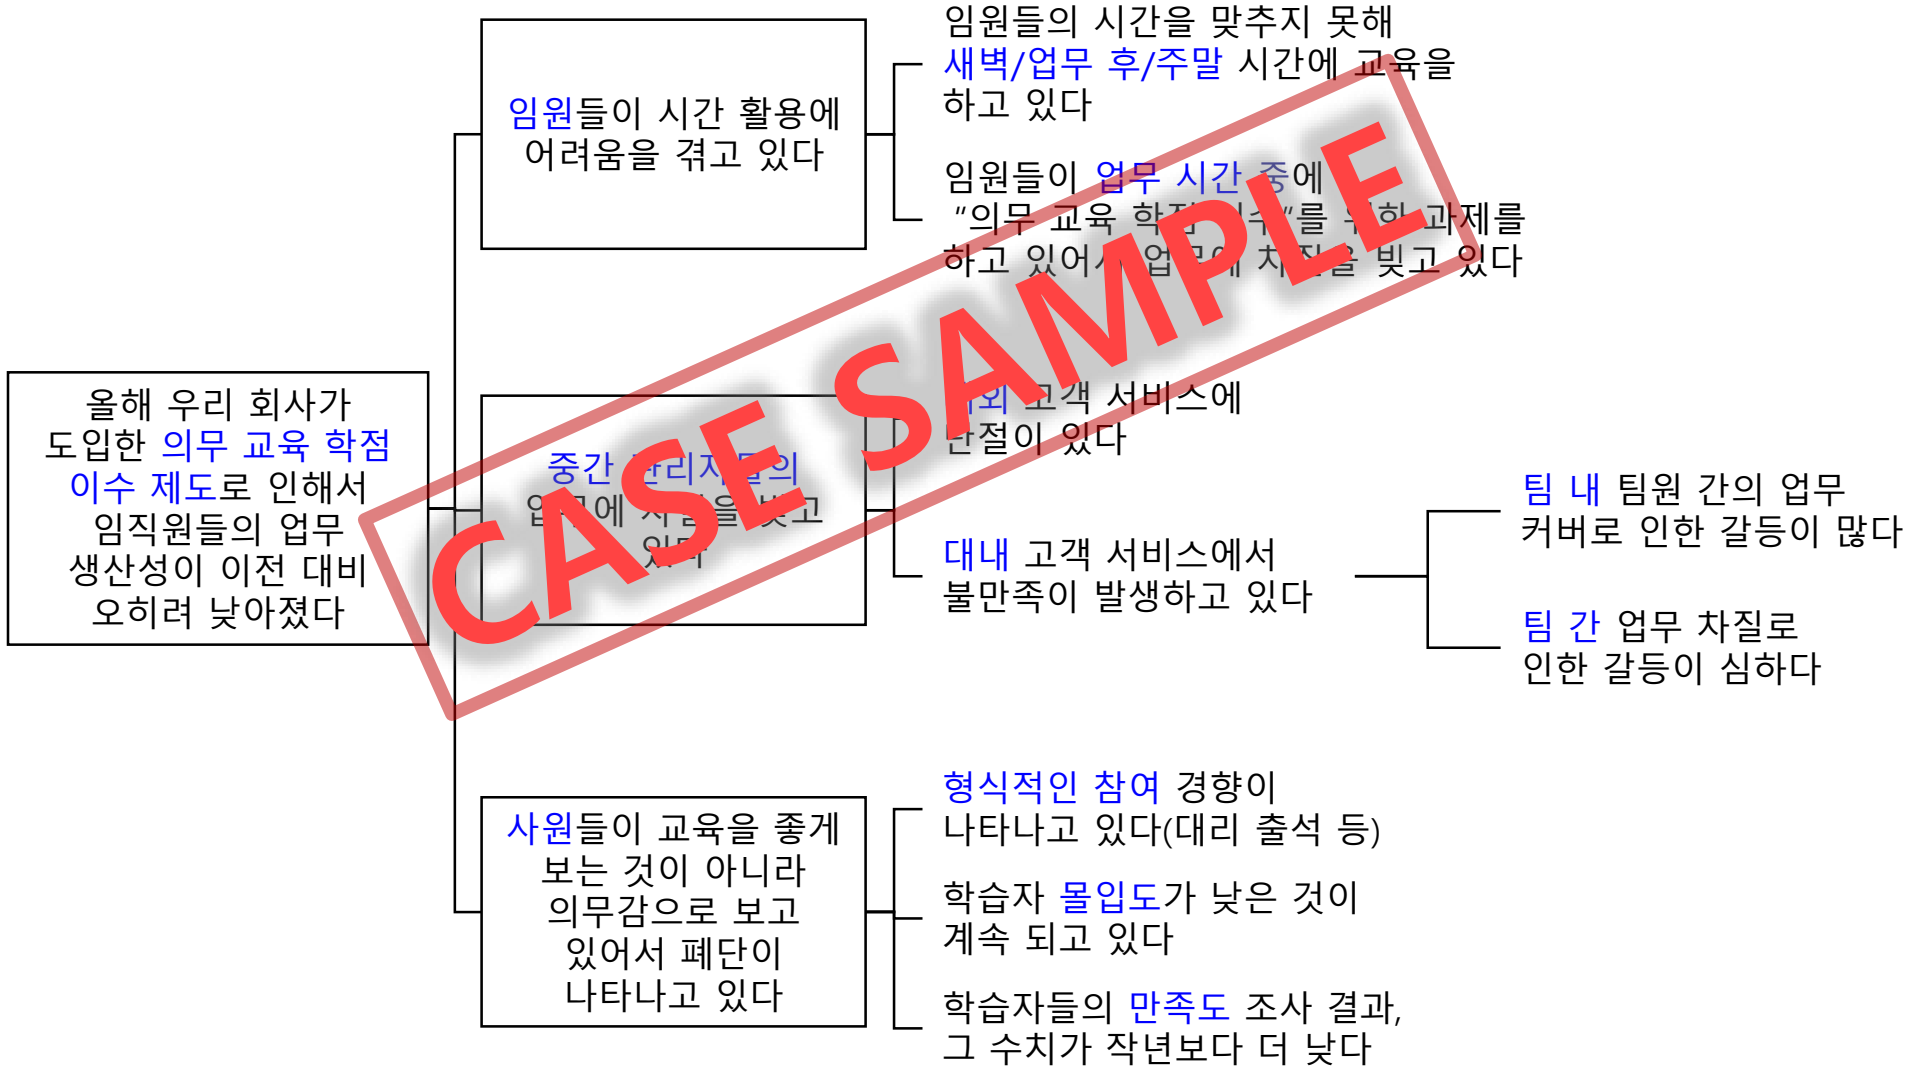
올해 우리 회사가 도입한 의무 교육 학점 이수 제도로 인해서 임직원들의 업무 생산성이 이전 대비 오히려 낮아졌다

임원들이 시간 활용에 어려움을 겪고 있다

임원들의 시간을 맞추지 못해 새벽/업무 후/주말 시간에 교육을 하고 있다

임원들이 업무 시간 중에 "의무 교육 학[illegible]"를 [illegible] 과제를 하고 있어서 업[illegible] 차질을 빚고 있다

CASE SAMPLE

중간 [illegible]의 업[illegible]에 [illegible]을 빚고 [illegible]

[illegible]외 고객 서비스에 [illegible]절이 있다

대내 고객 서비스에서 불만족이 발생하고 있다

팀 내 팀원 간의 업무 커버로 인한 갈등이 많다

팀 간 업무 차질로 인한 갈등이 심하다

사원들이 교육을 좋게 보는 것이 아니라 의무감으로 보고 있어서 폐단이 나타나고 있다

형식적인 참여 경향이 나타나고 있다(대리 출석 등)

학습자 몰입도가 낮은 것이 계속 되고 있다

학습자들의 만족도 조사 결과, 그 수치가 작년보다 더 낮다